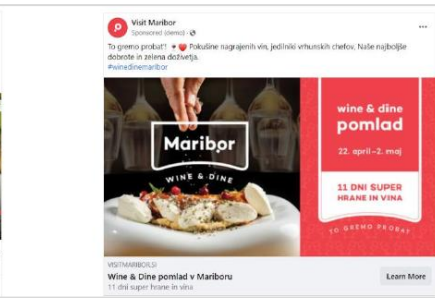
Visit Maribor
Sponsored (demo) · 

To gremo probat! 🍷❤️ Pokusite nagrajenih vin, jedilniki vrhunskih chefov. Naše najboljše dobrote in zelena doživetja.
#winedinemaribor

Maribor
WINE & DINE

wine & dine
pomlad
22. april – 2. maj

11 DNI SUPER HRANE IN VINA

TO GREMO PROBAT

VISITMARIBOR.SI
Wine & Dine pomlad v Mariboru
11 dni super hrane in vina

Learn More